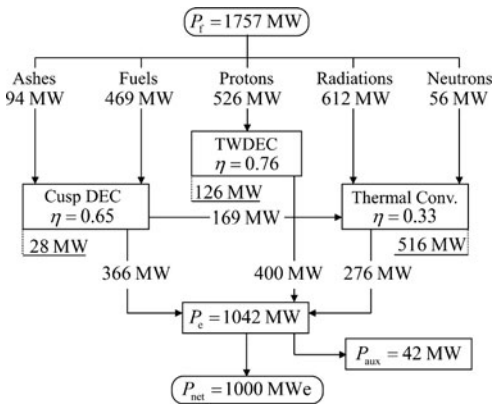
$P_f = 1757$ MW

Ashes
94 MW

Fuels
469 MW

Protons
526 MW

Radiations
612 MW

Neutrons
56 MW

TWDEC
$\eta = 0.76$

126 MW

Cusp DEC
$\eta = 0.65$

28 MW

169 MW

Thermal Conv.
$\eta = 0.33$

516 MW

366 MW

400 MW

276 MW

$P_e = 1042$ MW

$P_{aux} = 42$ MW

$P_{net} = 1000$ MWe